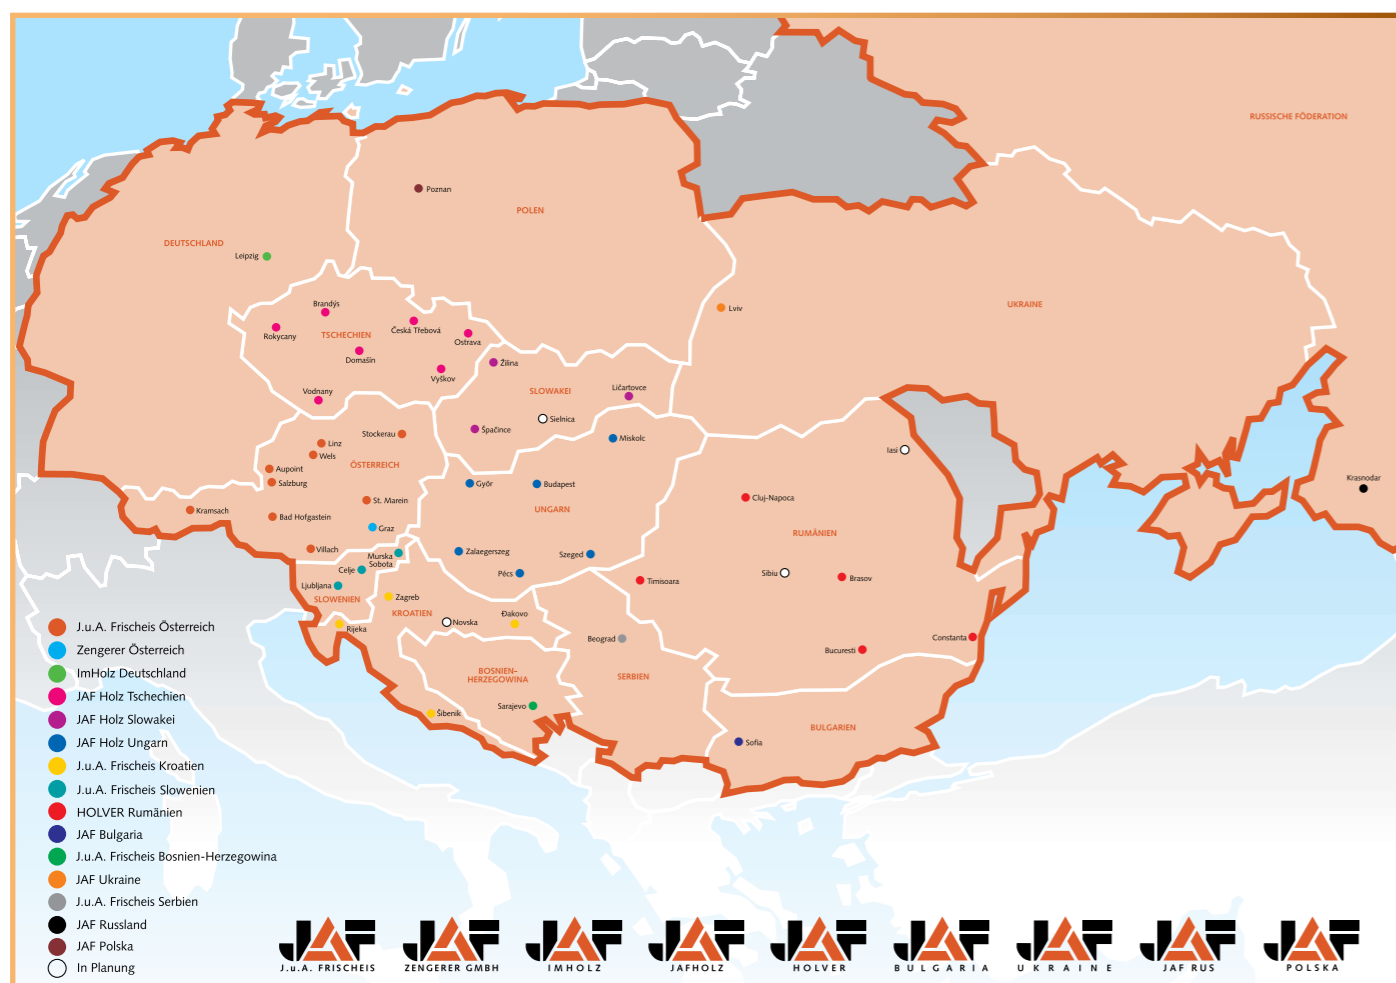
RUSSISCHE FÖDERATION

Poznan

POLEN

DEUTSCHLAND

Leipzig

UKRAINE

Lviv

Brandýs

Rokycany

TSCHECHIEN

Česká Třebová

Ostrava

Domašín

Žilina

Vyškov

Vodnany

SLOWAKEI

Ličartovce

Sielnica

Špačince

Miskolc

Stockerau

Linz

Wels

ÖSTERREICH

Aupoint

Salzburg

Győr

Budapest

St. Marein

Kramsach

Bad Hofgastein

UNGARN

Graz

Iasi

Krasnodar

Cluj-Napoca

RUMÄNIEN

Villach

Murska Sobota

Zalaegerszeg

Szeged

Celje

Ljubljana

Pécs

SLOWENIEN

Zagreb

Timisoara

Sibiu

Brasov

KROATIEN

Rijeka

Novska

Đakovo

Beograd

Constanta

Bucuresti

BOSNIEN-HERZEGOWINA

SERBIEN

Šibenik

Sarajevo

BULGARIEN

Sofia

J.u.A. Frischeis Österreich
Zengerer Österreich
ImHolz Deutschland
JAF Holz Tschechien
JAF Holz Slowakei
JAF Holz Ungarn
J.u.A. Frischeis Kroatien
J.u.A. Frischeis Slowenien
HOLVER Rumänien
JAF Bulgaria
J.u.A. Frischeis Bosnien-Herzegowina
JAF Ukraine
J.u.A. Frischeis Serbien
JAF Russland
JAF Polska
In Planung

JAF J.u.A. FRISCHEIS
JAF ZENGERER GMBH
JAF IMHOLZ
JAF JAFHOLZ
JAF HOLVER
JAF BULGARIA
JAF UKRAINE
JAF JAF RUS
JAF POLSKA